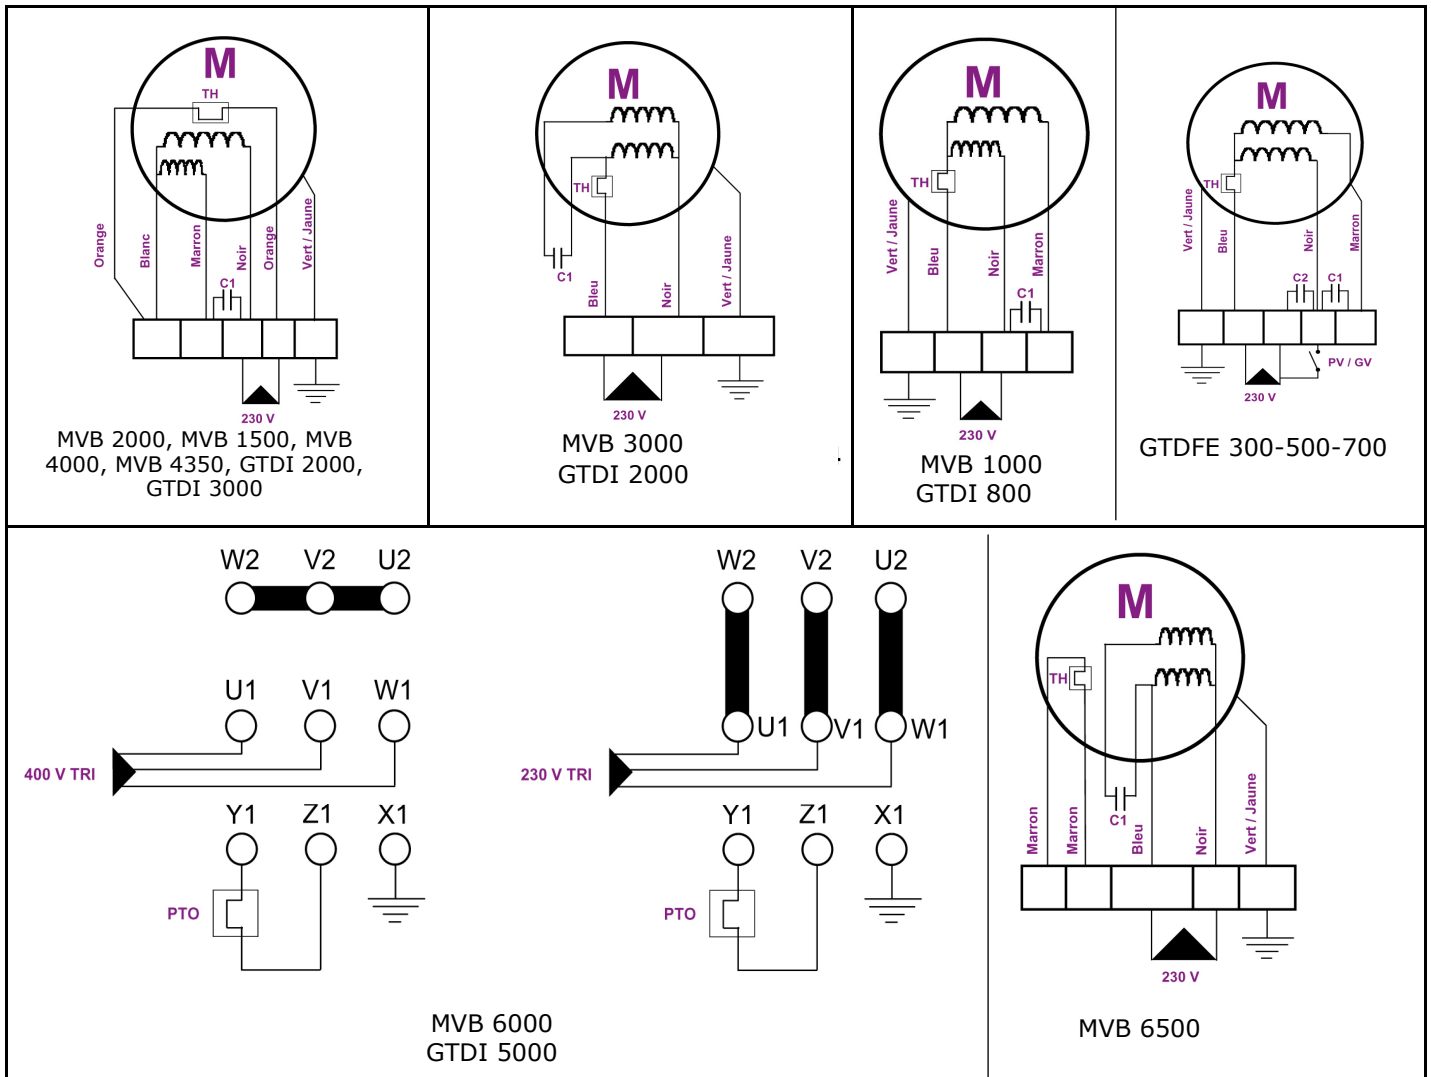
M
TH
Orange
Blanc
Marron
Noir
Orange
Vert / Jaune
C1
230 V
MVB 2000, MVB 1500, MVB 4000, MVB 4350, GTDI 2000, GTDI 3000

M
TH
C1
Bleu
Noir
Vert / Jaune
230 V
MVB 3000
GTDI 2000

M
TH
Vert / Jaune
Bleu
Noir
Marron
C1
230 V
MVB 1000
GTDI 800

M
TH
Vert / Jaune
Bleu
Noir
Marron
C2
C1
PV / GV
230 V
GTDFE 300-500-700

W2
V2
U2
U1
V1
W1
400 V TRI
Y1
Z1
X1
PTO

W2
V2
U2
U1
V1
W1
230 V TRI
Y1
Z1
X1
PTO

MVB 6000
GTDI 5000

M
TH
C1
Marron
Marron
Bleu
Noir
Vert / Jaune
230 V
MVB 6500